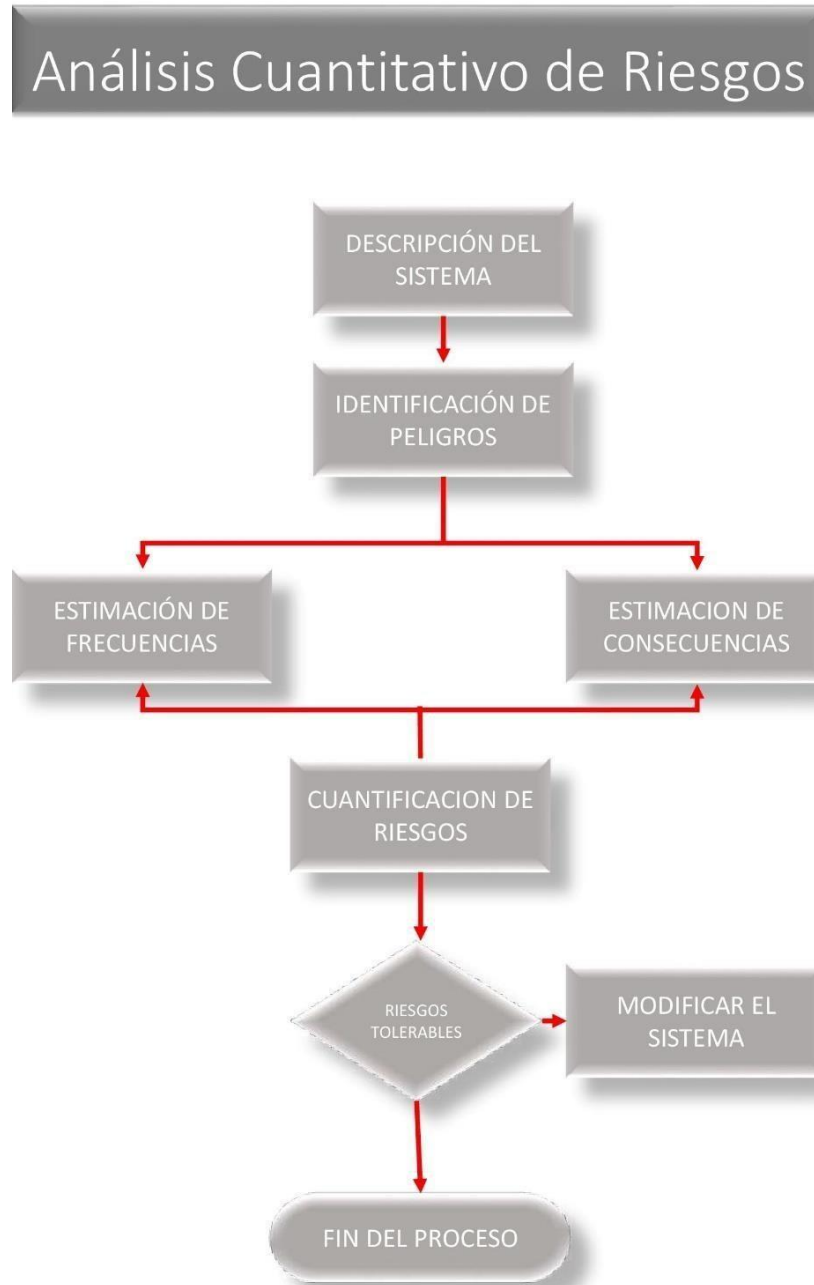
Análisis Cuantitativo de Riesgos

DESCRIPCIÓN DEL SISTEMA

IDENTIFICACIÓN DE PELIGROS

ESTIMACIÓN DE FRECUENCIAS

ESTIMACION DE CONSECUENCIAS

CUANTIFICACION DE RIESGOS

RIESGOS TOLERABLES

MODIFICAR EL SISTEMA

FIN DEL PROCESO